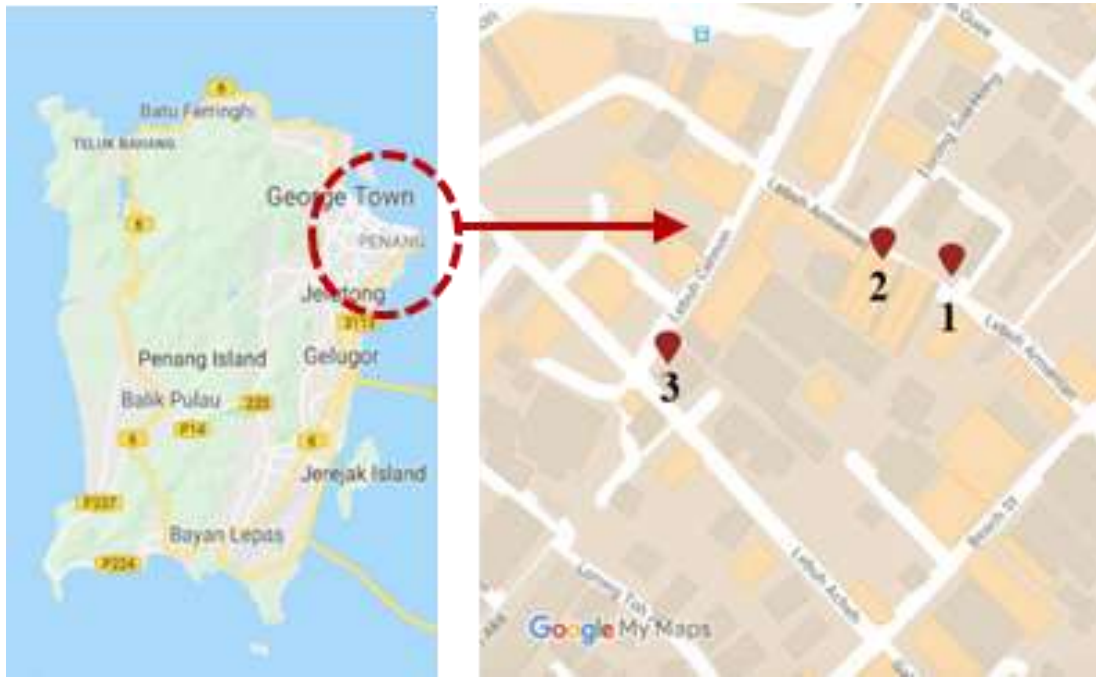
Batu Ferringhi
TELUK BAHANG
6
6
George Town
PENANG
Jelutong
3113
Penang Island
Gelugor
Balik Pulau
225
6
P14
6
Jerejak Island
P237
Bayan Lepas
P224

Lebuh Armenian
Lebuh Cannon
Lebuh Armenian
Beach St
Lebuh Acheh
2
1
3
Google My Maps